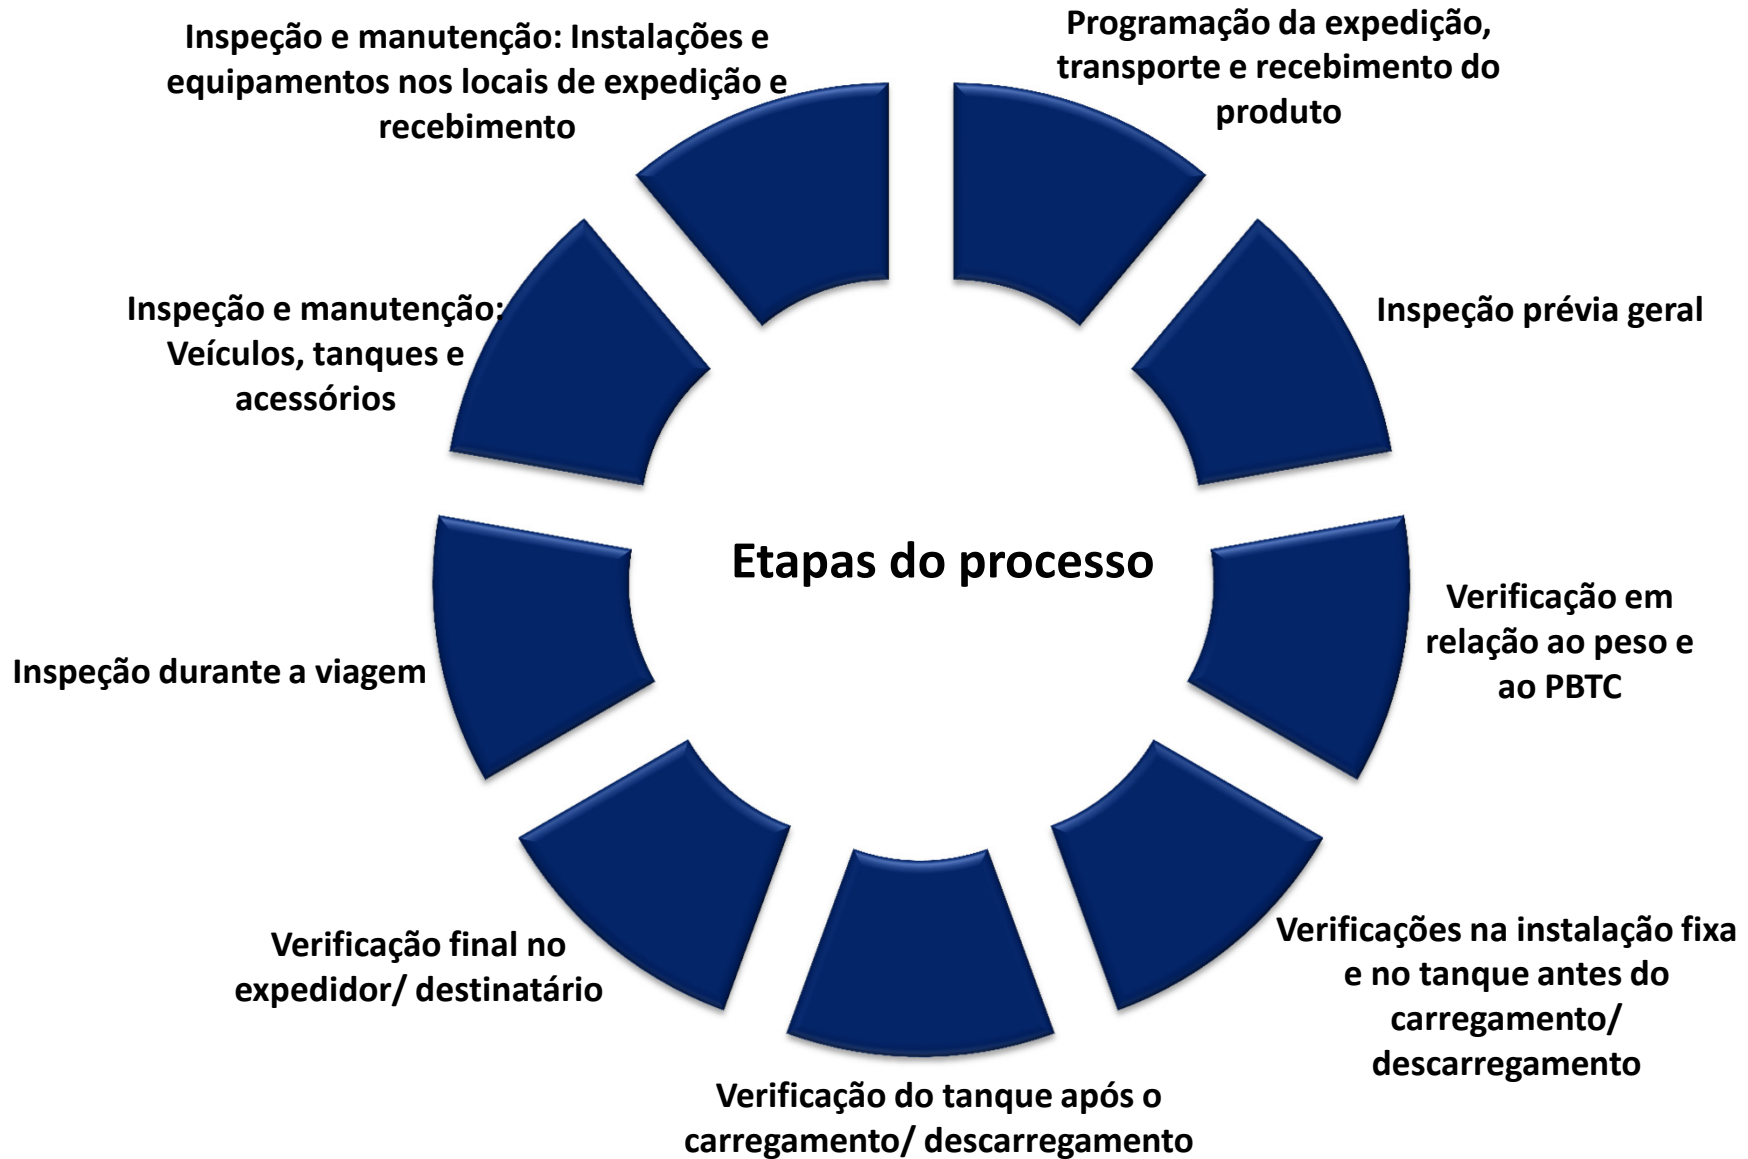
Inspeção e manutenção: Instalações e equipamentos nos locais de expedição e recebimento

Programação da expedição, transporte e recebimento do produto

Inspeção e manutenção: Veículos, tanques e acessórios

Inspeção prévia geral

Etapas do processo

Verificação em relação ao peso e ao PBTC

Inspeção durante a viagem

Verificações na instalação fixa e no tanque antes do carregamento/ descarregamento

Verificação final no expedidor/ destinatário

Verificação do tanque após o carregamento/ descarregamento